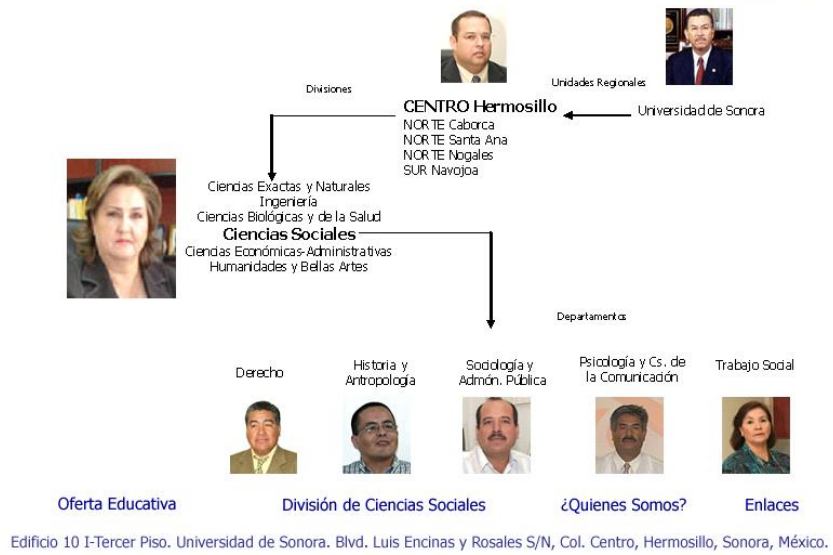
Divisiones

Unidades Regionales

CENTRO Hermosillo
NORTE Caborca
NORTE Santa Ana
NORTE Nogales
SUR Navojoa

Universidad de Sonora

Ciencias Exactas y Naturales
Ingeniería
Ciencias Biológicas y de la Salud
Ciencias Sociales
Ciencias Económicas-Administrativas
Humanidades y Bellas Artes

Departamentos

Derecho

Historia y Antropología

Sociología y Admón. Pública

Psicología y Cs. de la Comunicación

Trabajo Social

Oferta Educativa

División de Ciencias Sociales

¿Quienes Somos?

Enlaces

Edificio 10 I-Tercer Piso. Universidad de Sonora. Blvd. Luis Encinas y Rosales S/N, Col. Centro, Hermosillo, Sonora, México.